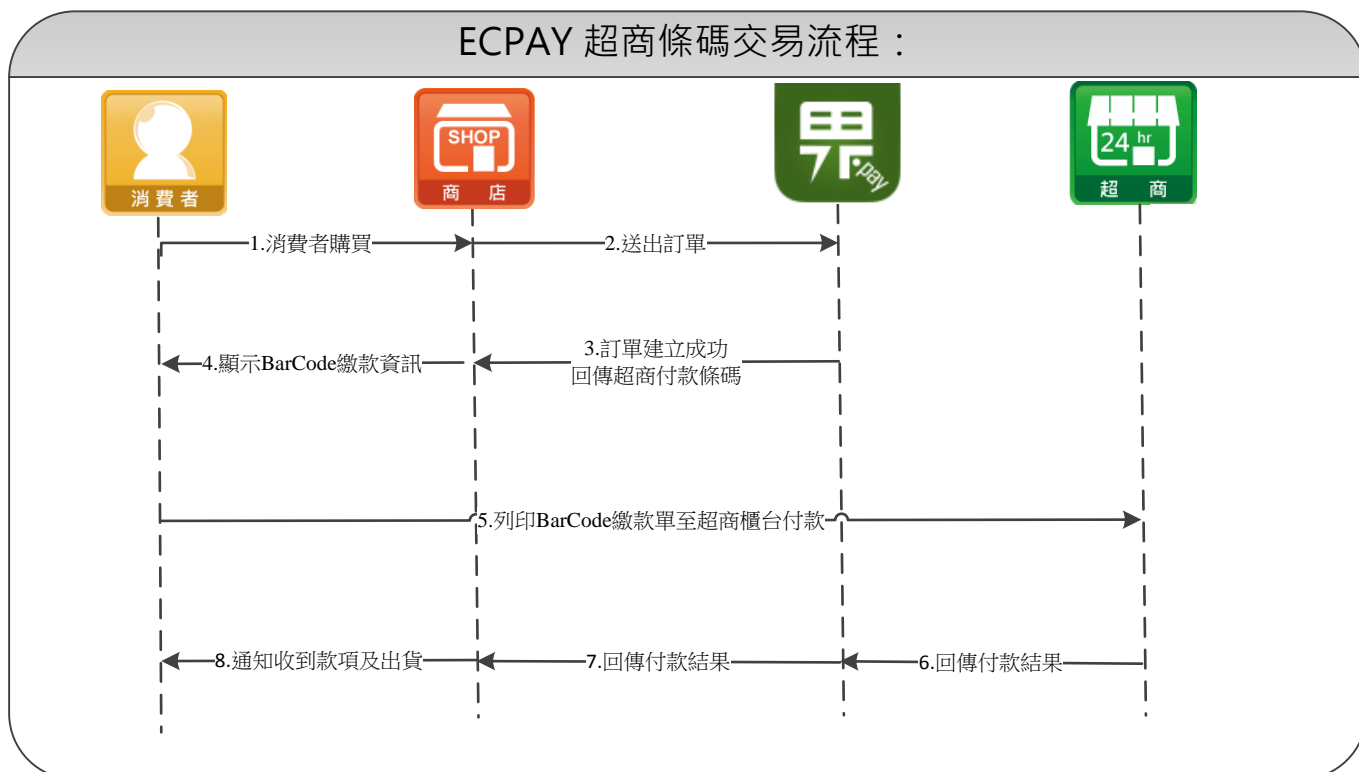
ECPAY 超商條碼交易流程：

消費者

SHOP

商 店

pay

24 hr

超 商

1.消費者購買

2.送出訂單

3.訂單建立成功
回傳超商付款條碼

4.顯示BarCode繳款資訊

5.列印BarCode繳款單至超商櫃台付款

6.回傳付款結果

7.回傳付款結果

8.通知收到款項及出貨